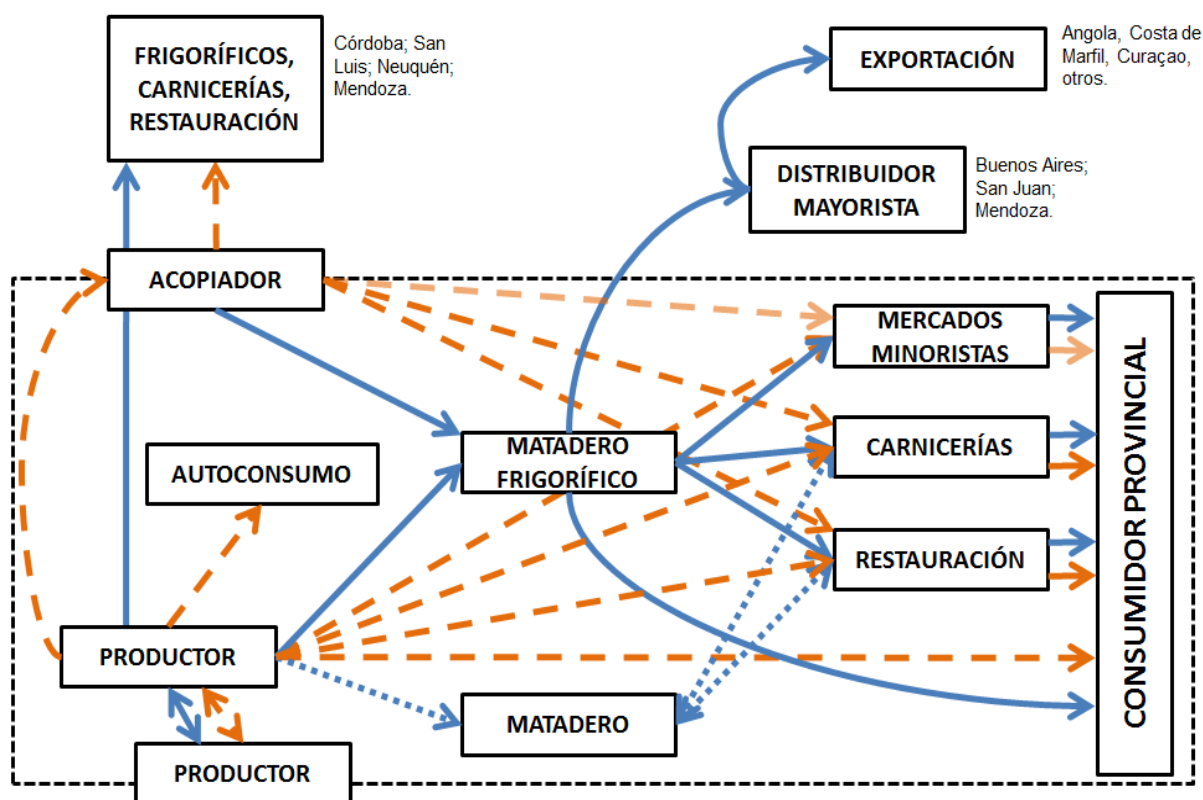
FRIGORÍFICOS, CARNICERÍAS, RESTAURACIÓN

Córdoba; San Luis; Neuquén; Mendoza.

EXPORTACIÓN

Angola, Costa de Marfil, Curaçao, otros.

DISTRIBUIDOR MAYORISTA

Buenos Aires; San Juan; Mendoza.

ACOPIADOR

MERCADOS MINORISTAS

CONSUMIDOR PROVINCIAL

MATADERO FRIGORÍFICO

CARNICERÍAS

AUTOCONSUMO

RESTAURACIÓN

PRODUCTOR

MATADERO

PRODUCTOR